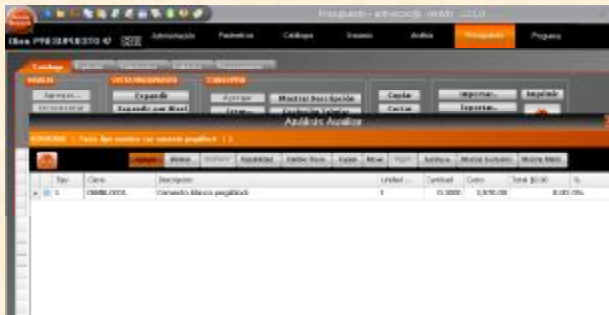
Presupuesto - arqvicordb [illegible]

Obra PRESUPUESTO 47

Administración

Parámetros

Catálogos

Insumos

Análisis

Presupuesto

Programa

Catálogo

NIVELES

Agregar...

VISTA PRESUPUESTO

Expandir

Expandir por Nivel

CONCEPTOS

Agregar

Mostrar Descripción

Copiar

Cortar

Importar...

Exportar...

Imprimir

Análisis Auxiliar

Todo tipo acabado con cemento pegablanco

Agregar

Nuevo

Eliminar

Equivalencia

Cambiar Precio

Explosión

Mover

Ajustar

Muestra Auxiliares

Muestra Básicos

| | Tipo | Clave | Descripción | Unidad | Cantidad | Costo | Total ($0.00) | % |
|---|---|---|---|---|---|---|---|---|
| ▶ | 1 | CEMBLOC01 | Cemento blanco pegablock | t | 0.3000 | 3,970.00 | 0.00 | 0% |